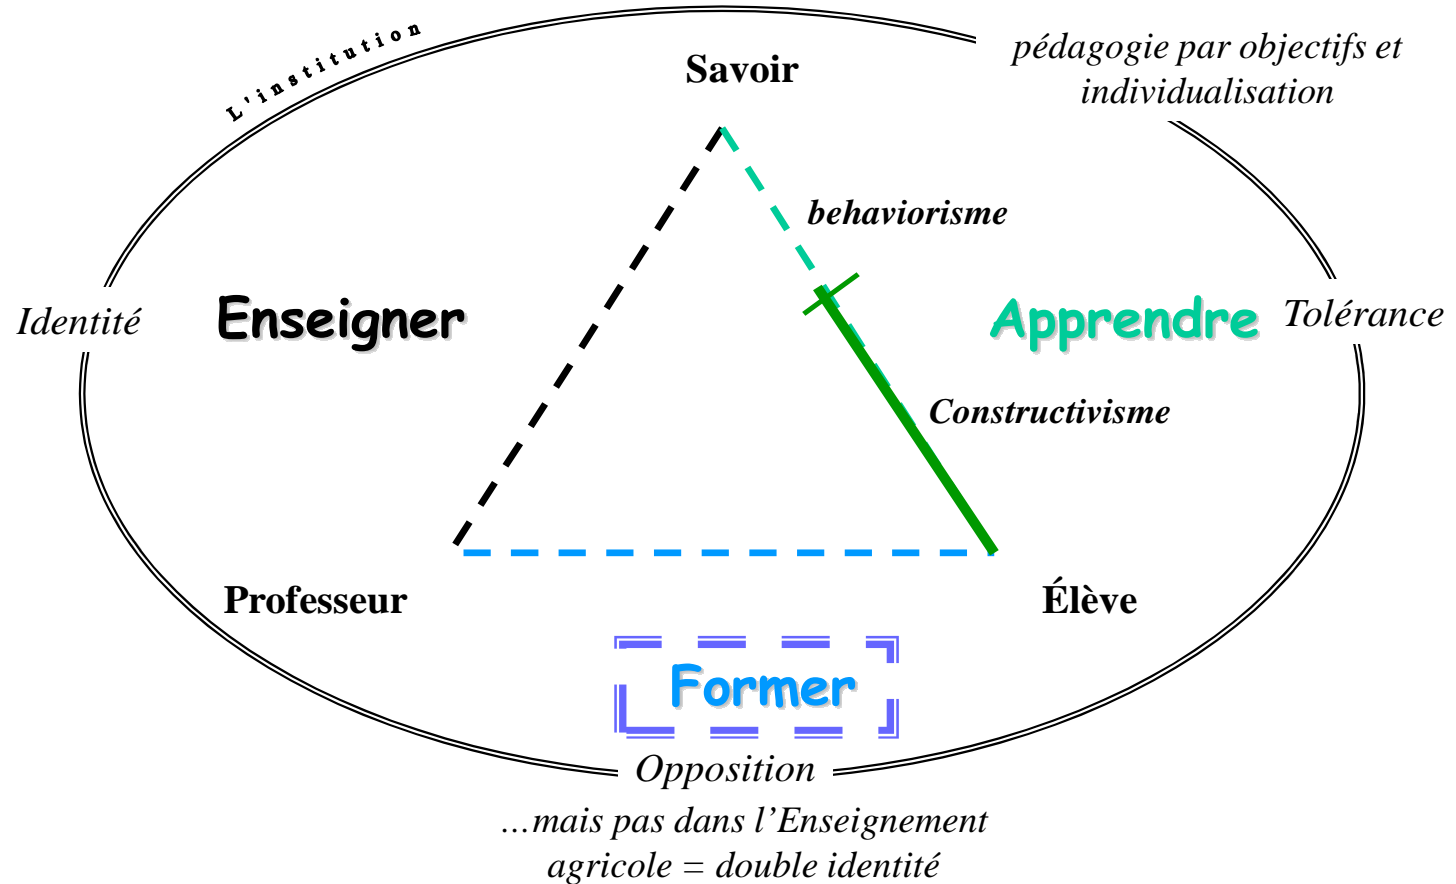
L'institution

Savoir

pédagogie par objectifs et individualisation

behaviorisme

Identité

Enseigner

Apprendre

Tolérance

Constructivisme

Professeur

Élève

Former

Opposition

…mais pas dans l'Enseignement agricole = double identité